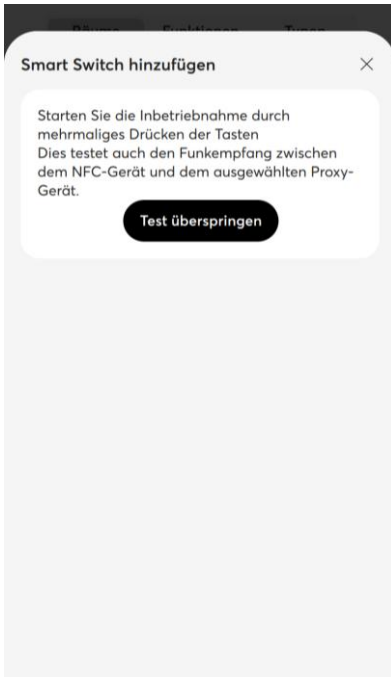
Räume Funktionen Typen

Smart Switch hinzufügen

×

Starten Sie die Inbetriebnahme durch mehrmaliges Drücken der Tasten
Dies testet auch den Funkempfang zwischen dem NFC-Gerät und dem ausgewählten Proxy-Gerät.

Test überspringen